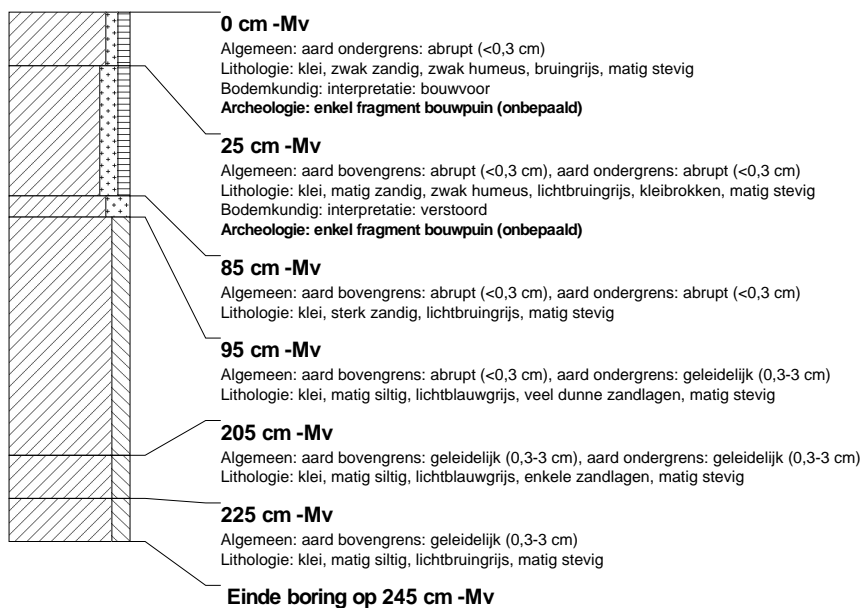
**0 cm -Mv**
Algemeen: aard ondergrens: abrupt (<0,3 cm)
Lithologie: klei, zwak zandig, zwak humeus, bruingrijs, matig stevig
Bodemkundig: interpretatie: bouwvoor
**Archeologie: enkel fragment bouwpuin (onbepaald)**

**25 cm -Mv**
Algemeen: aard bovengrens: abrupt (<0,3 cm), aard ondergrens: abrupt (<0,3 cm)
Lithologie: klei, matig zandig, zwak humeus, lichtbruingrijs, kleibrokken, matig stevig
Bodemkundig: interpretatie: verstoord
**Archeologie: enkel fragment bouwpuin (onbepaald)**

**85 cm -Mv**
Algemeen: aard bovengrens: abrupt (<0,3 cm), aard ondergrens: abrupt (<0,3 cm)
Lithologie: klei, sterk zandig, lichtbruingrijs, matig stevig

**95 cm -Mv**
Algemeen: aard bovengrens: abrupt (<0,3 cm), aard ondergrens: geleidelijk (0,3-3 cm)
Lithologie: klei, matig siltig, lichtblauwgrijs, veel dunne zandlagen, matig stevig

**205 cm -Mv**
Algemeen: aard bovengrens: geleidelijk (0,3-3 cm), aard ondergrens: geleidelijk (0,3-3 cm)
Lithologie: klei, matig siltig, lichtblauwgrijs, enkele zandlagen, matig stevig

**225 cm -Mv**
Algemeen: aard bovengrens: geleidelijk (0,3-3 cm)
Lithologie: klei, matig siltig, lichtbruingrijs, matig stevig

**Einde boring op 245 cm -Mv**